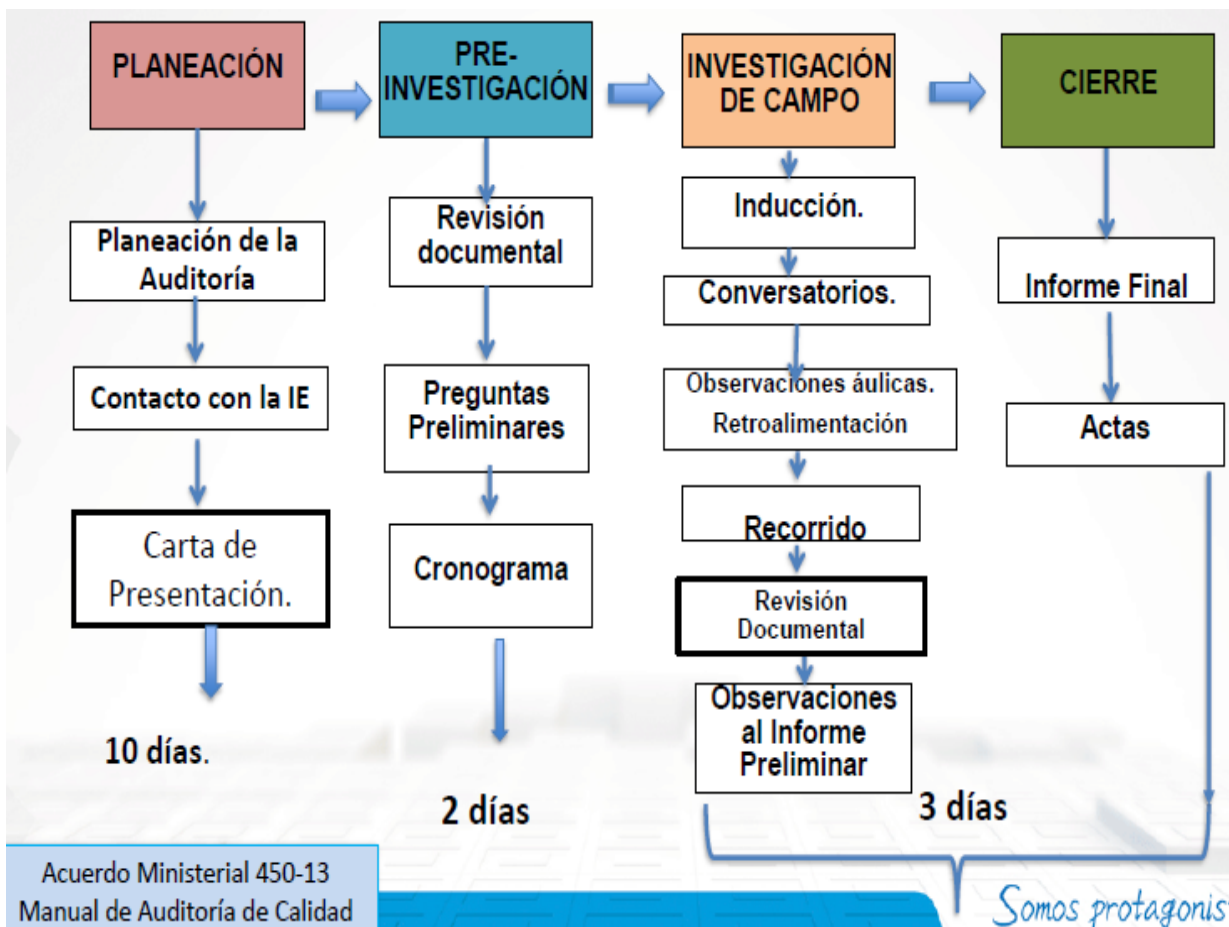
PLANEACIÓN

PRE-INVESTIGACIÓN

INVESTIGACIÓN DE CAMPO

CIERRE

Planeación de la Auditoría

Contacto con la IE

Carta de Presentación.

10 días.

Revisión documental

Preguntas Preliminares

Cronograma

2 días

Inducción.

Conversatorios.

Observaciones áulicas. Retroalimentación

Recorrido

Revisión Documental

Observaciones al Informe Preliminar

3 días

Informe Final

Actas

Acuerdo Ministerial 450-13
Manual de Auditoría de Calidad

Somos protagonis